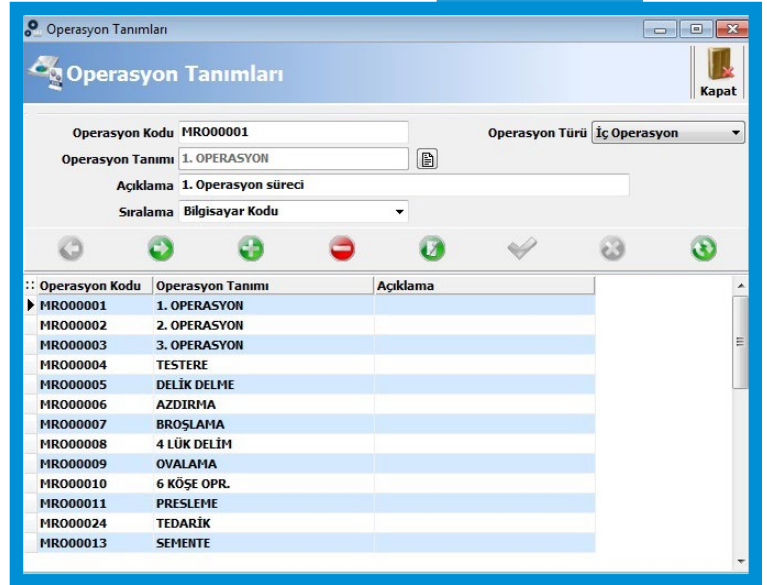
Operasyon Tanımları

Operasyon Tanımları

Kapat

Operasyon Kodu MRO00001

Operasyon Türü İç Operasyon

Operasyon Tanımı 1. OPERASYON

Açıklama 1. Operasyon süreci

Sıralama Bilgisayar Kodu

| Operasyon Kodu | Operasyon Tanımı | Açıklama |
|---|---|---|
| MRO00001 | 1. OPERASYON | |
| MRO00002 | 2. OPERASYON | |
| MRO00003 | 3. OPERASYON | |
| MRO00004 | TESTERE | |
| MRO00005 | DELİK DELME | |
| MRO00006 | AZDIRMA | |
| MRO00007 | BROŞLAMA | |
| MRO00008 | 4 LÜK DELİM | |
| MRO00009 | OVALAMA | |
| MRO00010 | 6 KÖŞE OPR. | |
| MRO00011 | PRESLEME | |
| MRO00024 | TEDARİK | |
| MRO00013 | SEMENTE | |